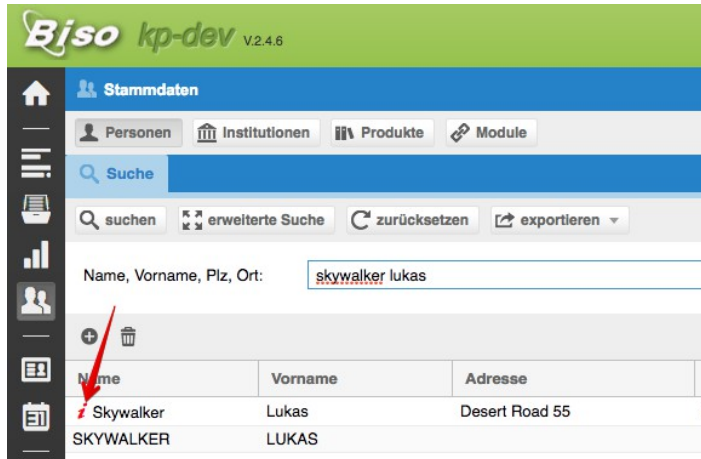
Biso kp-dev V.2.4.6

Stammdaten

Personen | Institutionen | Produkte | Module

Suche

suchen | erweiterte Suche | zurücksetzen | exportieren

Name, Vorname, Plz, Ort: skywalker lukas

| Name | Vorname | Adresse |
|---|---|---|
| i Skywalker | Lukas | Desert Road 55 |
| SKYWALKER | LUKAS | |